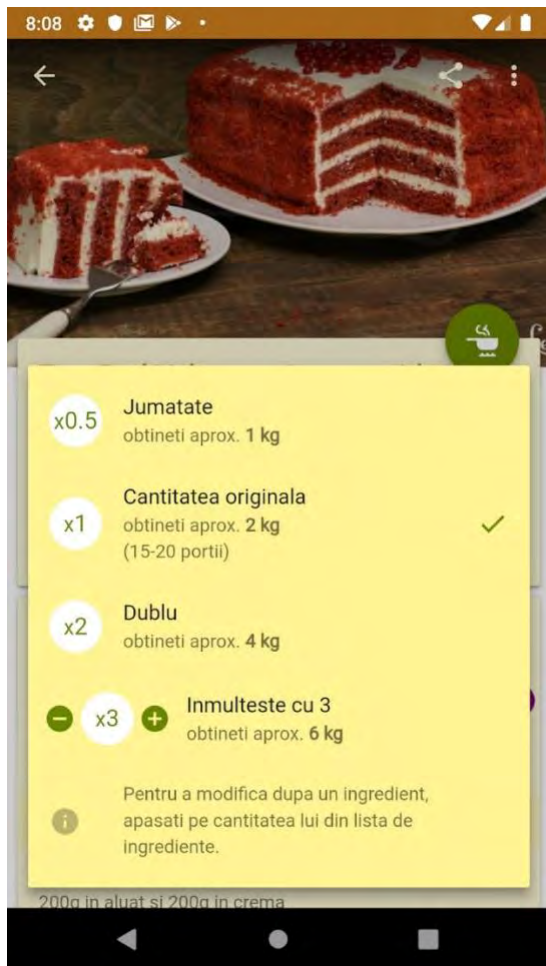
8:08

x0.5 Jumatate
obtineti aprox. 1 kg

x1 Cantitatea originala
obtineti aprox. 2 kg
(15-20 portii)

x2 Dublu
obtineti aprox. 4 kg

x3 Inmulteste cu 3
obtineti aprox. 6 kg

Pentru a modifica dupa un ingredient, apasati pe cantitatea lui din lista de ingrediente.

200g in aluat si 200g in crema